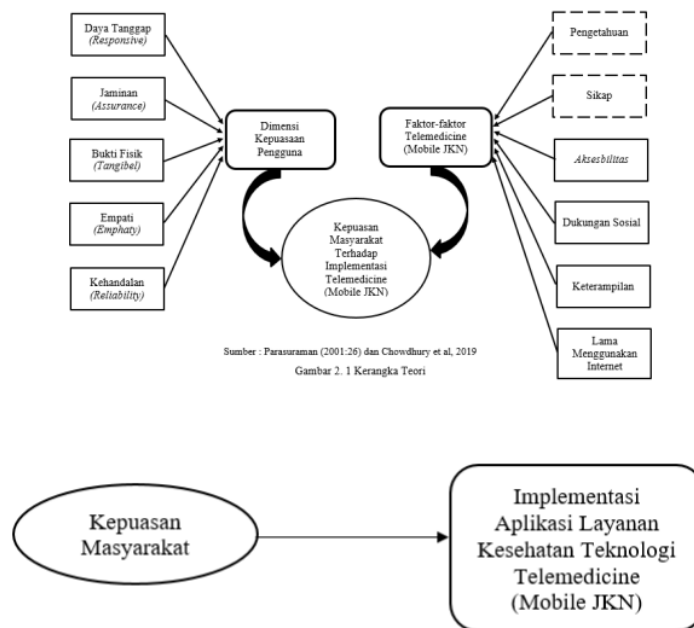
Daya Tanggap
(Responsive)

Jaminan
(Assurance)

Bukti Fisik
(Tangibel)

Empati
(Emphaty)

Kehandalan
(Reliability)

Dimensi Kepuasaan Pengguna

Faktor-faktor Telemedicine (Mobile JKN)

Pengetahuan

Sikap

Aksesbilitas

Dukungan Sosial

Keterampilan

Lama Menggunakan Internet

Kepuasan Masyarakat Terhadap Implementasi Telemedicine (Mobile JKN)

Sumber : Parasuraman (2001:26) dan Chowdhury et al, 2019

Gambar 2. 1 Kerangka Teori

Kepuasan Masyarakat

Implementasi Aplikasi Layanan Kesehatan Teknologi Telemedicine (Mobile JKN)